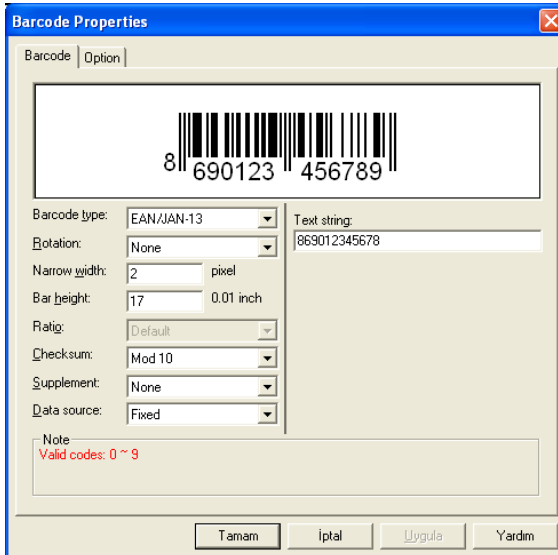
Barcode Properties

Barcode | Option

8 690123 456789

Barcode type: EAN/JAN-13
Rotation: None
Narrow width: 2 pixel
Bar height: 17 0.01 inch
Ratio: Default
Checksum: Mod 10
Supplement: None
Data source: Fixed

Text string:
869012345678

Note
Valid codes: 0 ~ 9

Tamam | İptal | Uygula | Yardım